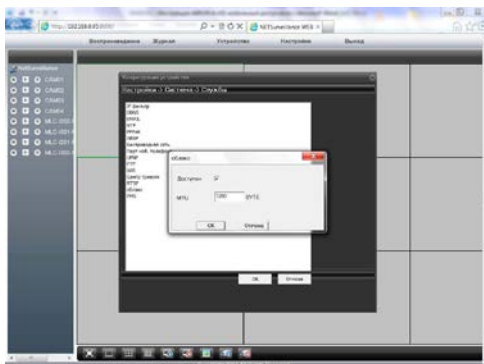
http://192.168.0.65:8080/

NETSurveillance WEB

Воспроизведение Журнал Устройство Настройка Выход

NetSurveillance
CAM01
CAM02
CAM03
CAM04
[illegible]
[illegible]
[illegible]
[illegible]

Конфигурация устройства
Настройки -> Система -> Служба

IP фильтр
DDNS
EMAIL
NTP
PPPoE
UPNP
Беспроводная сеть
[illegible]
UPNP
FTP
ARSP
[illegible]
RTSP
cCloud
PMS

cCloud
Доступен
MTU 1280 BYTE
OK Отмена

OK Отмена